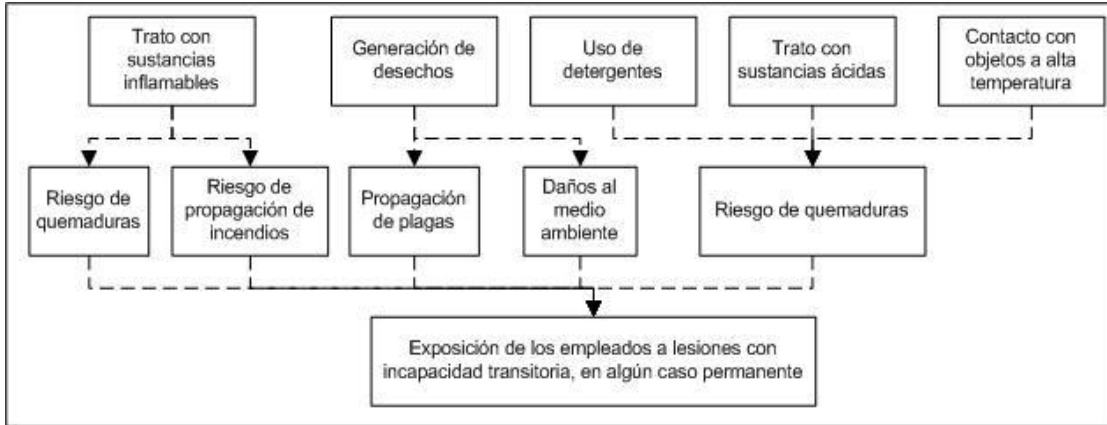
Trato con sustancias inflamables

Generación de desechos

Uso de detergentes

Trato con sustancias ácidas

Contacto con objetos a alta temperatura

Riesgo de quemaduras

Riesgo de propagación de incendios

Propagación de plagas

Daños al medio ambiente

Riesgo de quemaduras

Exposición de los empleados a lesiones con incapacidad transitoria, en algún caso permanente